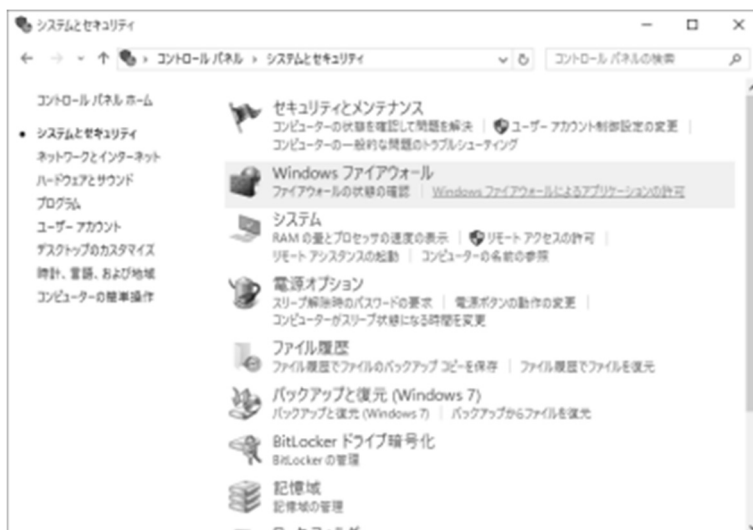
システムとセキュリティ

コントロール パネル › システムとセキュリティ

コントロール パネルの検索

コントロール パネル ホーム
• システムとセキュリティ
ネットワークとインターネット
ハードウェアとサウンド
プログラム
ユーザー アカウント
デスクトップのカスタマイズ
時計、言語、および地域
コンピューターの簡単操作

セキュリティとメンテナンス
コンピューターの状態を確認して問題を解決 | ユーザー アカウント制御設定の変更 | コンピューターの一般的な問題のトラブルシューティング

Windows ファイアウォール
ファイアウォールの状態の確認 | Windows ファイアウォールによるアプリケーションの許可

システム
RAM の量とプロセッサの速度の表示 | リモート アクセスの許可 | リモート アシスタンスの起動 | コンピューターの名前の参照

電源オプション
スリープ解除時のパスワードの要求 | 電源ボタンの動作の変更 | コンピューターがスリープ状態になる時間を変更

ファイル履歴
ファイル履歴でファイルのバックアップ コピーを保存 | ファイル履歴でファイルを復元

バックアップと復元 (Windows 7)
バックアップと復元 (Windows 7) | バックアップからファイルを復元

BitLocker ドライブ暗号化
BitLocker の管理

記憶域
記憶域の管理

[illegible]